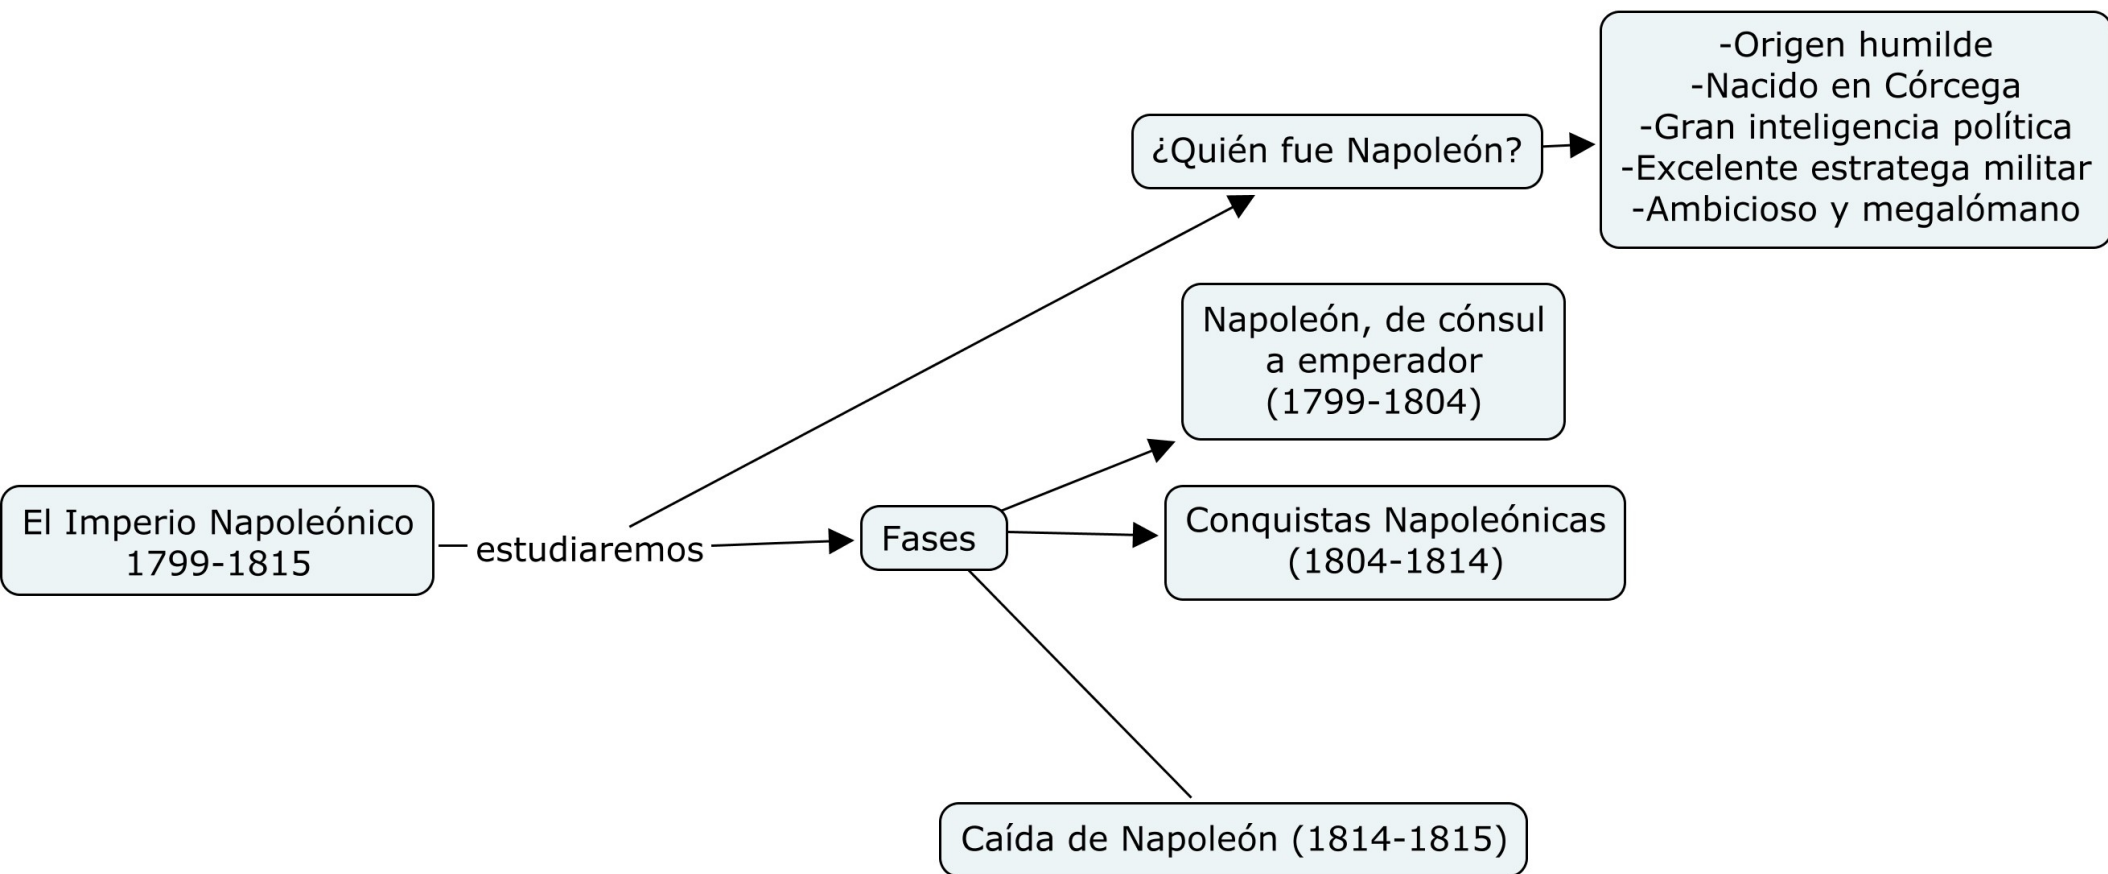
El Imperio Napoleónico 1799-1815

estudiaremos

¿Quién fue Napoleón?

-Origen humilde
-Nacido en Córcega
-Gran inteligencia política
-Excelente estratega militar
-Ambicioso y megalómano

Fases

Napoleón, de cónsul a emperador (1799-1804)

Conquistas Napoleónicas (1804-1814)

Caída de Napoleón (1814-1815)